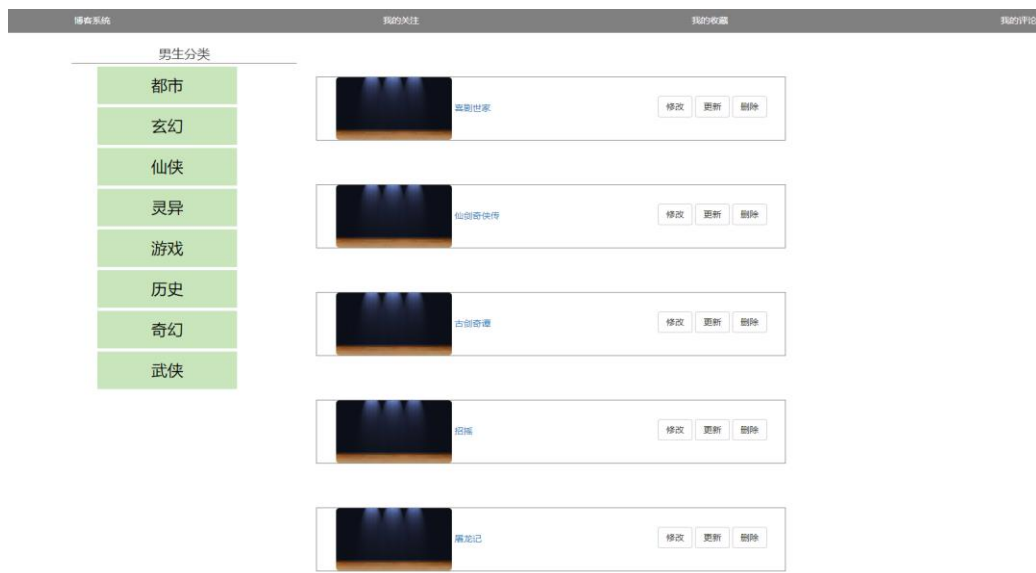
播客系统 我的关注 我的收藏 我的评论

男生分类

都市

玄幻

仙侠

灵异

游戏

历史

奇幻

武侠

喜剧世家 修改 更新 删除

仙剑奇侠传 修改 更新 删除

古剑奇谭 修改 更新 删除

招摇 修改 更新 删除

屠龙记 修改 更新 删除